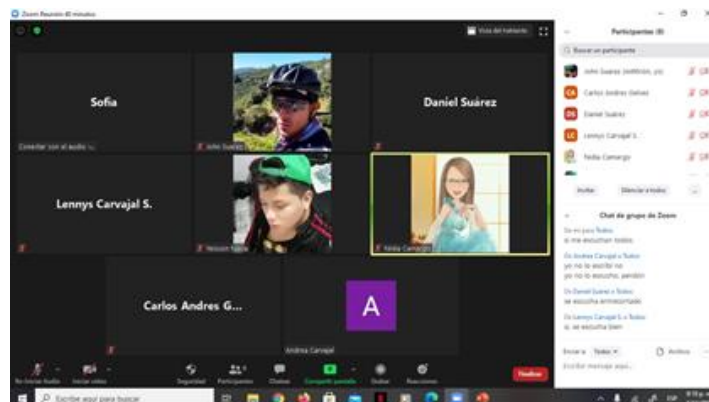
Zoom Reunión 40 minutos

Vista del hablante

Sofia

Conectar con el audio

John Suarez

Daniel Suárez

Lennys Carvajal S.

Yeisson Farfán

Nidia Camargo

Carlos Andres G...

A

Andrea Carvajal

No iniciar Audio

Iniciar video

Seguridad

Participantes

Chatear

Compartir pantalla

Grabar

Reacciones

Finalizar

Participantes (8)

Buscar un participante

John Suarez (Anfitrión, yo)

CA Carlos Andres Galvez

DS Daniel Suárez

LC Lennys Carvajal S.

Nidia Camargo

Invitar

Silenciar a todos

Chat de grupo de Zoom

De mí para Todos:
si me escuchan todos

De Andrea Carvajal a Todos:
yo no le escribi no
yo no lo escucho, perdón

De Daniel Suárez a Todos:
se escucha armoniomado

De Lennys Carvajal S. a Todos:
si, se escucha bien

Enviar a: Todos

Archivo

Escribir mensaje aquí...

Escribe aquí para buscar